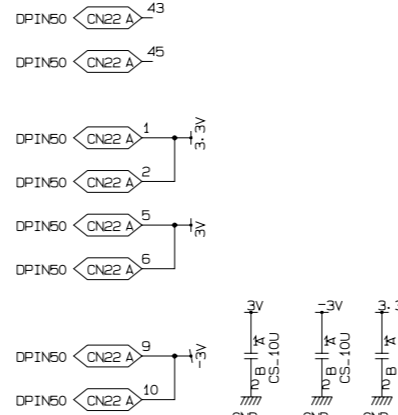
DPIN50 CN22 A 43

DPIN50 CN22 A 45

DPIN50 CN22 A 1 3.3V

DPIN50 CN22 A 2

DPIN50 CN22 A 5 3V

DPIN50 CN22 A 6

DPIN50 CN22 A 9 -3V

DPIN50 CN22 A 10

3V 1A 10 B CS_10U GND

-3V 1A 10 B CS_10U GND

3.3 1A 10 B GND